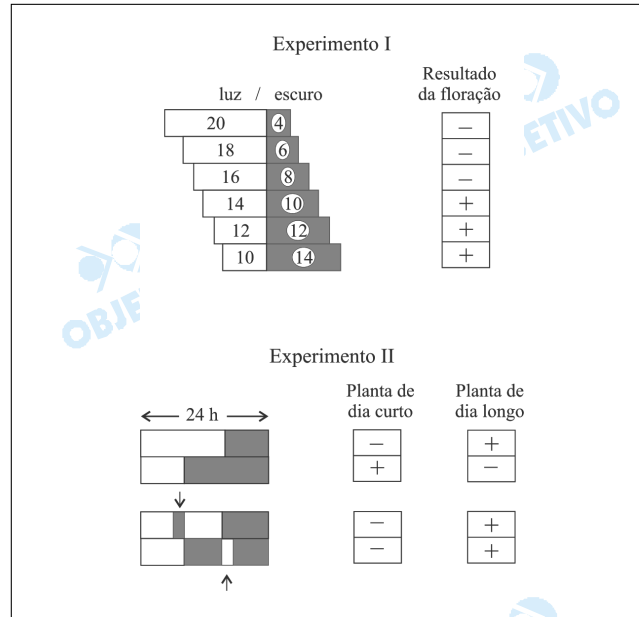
Experimento I

luz / escuro

Resultado da floração

| luz | escuro | Resultado da floração |
|---|---|---|
| 20 | 4 | – |
| 18 | 6 | – |
| 16 | 8 | – |
| 14 | 10 | + |
| 12 | 12 | + |
| 10 | 14 | + |

OBJETIVO

Experimento II

24 h

Planta de dia curto

Planta de dia longo

| Planta de dia curto | Planta de dia longo |
|---|---|
| – | + |
| + | – |
| – | + |
| – | + |